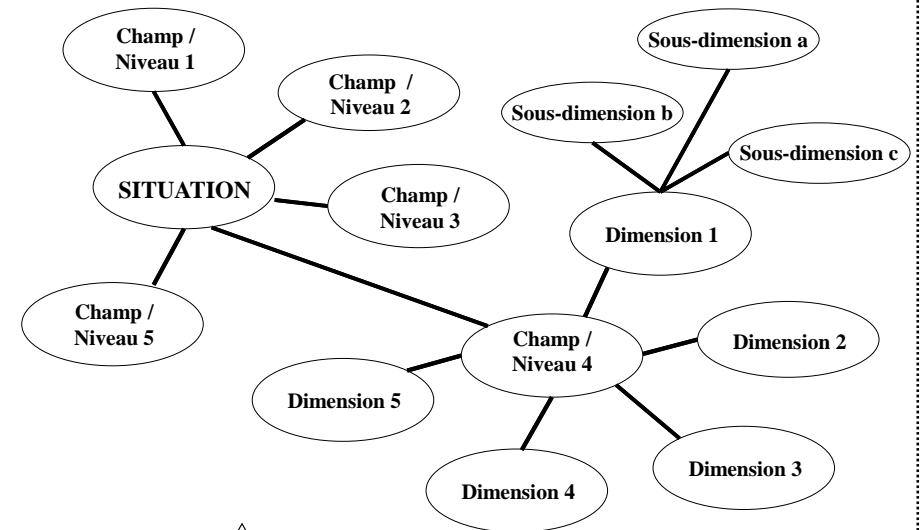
Champ / Niveau 1

Sous-dimension a

Champ / Niveau 2

Sous-dimension b

Sous-dimension c

SITUATION

Champ / Niveau 3

Dimension 1

Champ / Niveau 5

Champ / Niveau 4

Dimension 2

Dimension 5

Dimension 3

Dimension 4